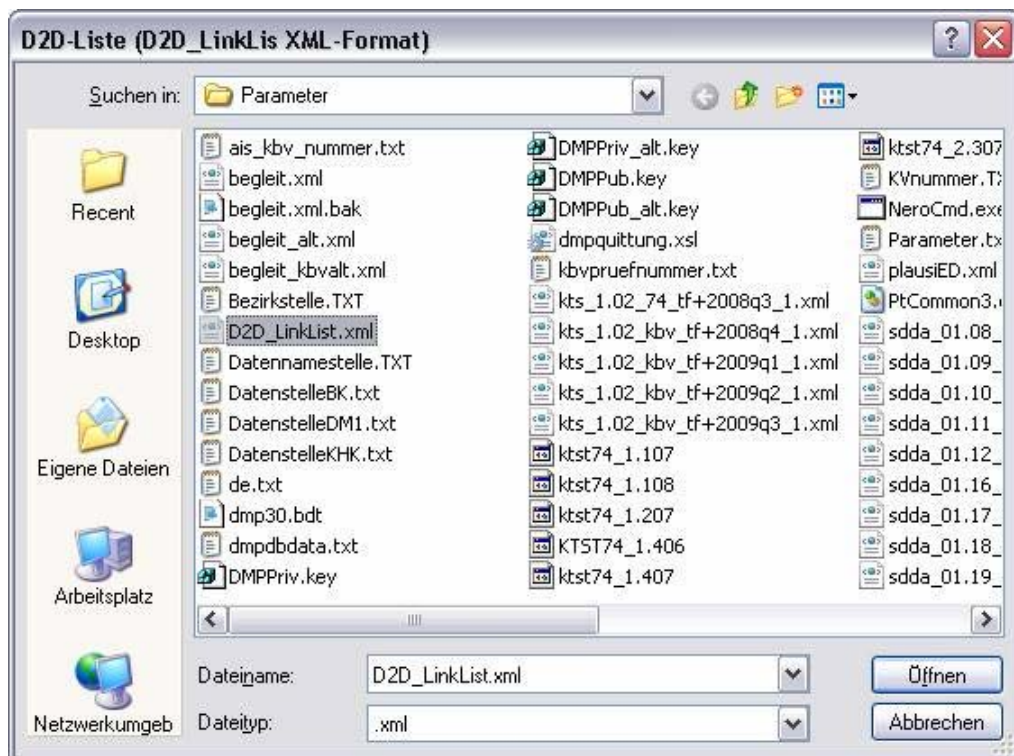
D2D-Liste (D2D_LinkLis XML-Format)

Suchen in: Parameter

Recent

Desktop

Eigene Dateien

Arbeitsplatz

Netzwerkumgeb

ais_kbv_nummer.txt
begleit.xml
begleit.xml.bak
begleit_alt.xml
begleit_kbvalt.xml
Bezirkstelle.TXT
D2D_LinkList.xml
Datennamestelle.TXT
DatenstelleBK.txt
DatenstelleDM1.txt
DatenstelleKHK.txt
de.txt
dmp30.bdt
dmpdbdata.txt
DMPPriv.key

DMPPriv_alt.key
DMPPub.key
DMPPub_alt.key
dmpquittung.xsl
kbvpruefnummer.txt
kts_1.02_74_tf+2008q3_1.xml
kts_1.02_kbv_tf+2008q4_1.xml
kts_1.02_kbv_tf+2009q1_1.xml
kts_1.02_kbv_tf+2009q2_1.xml
kts_1.02_kbv_tf+2009q3_1.xml
ktst74_1.107
ktst74_1.108
ktst74_1.207
KTST74_1.406
ktst74_1.407

ktst74_2.307
KVnummer.T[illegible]
NeroCmd.exe
Parameter.tx
plausiED.xml
PtCommon3.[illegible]
sdda_01.08_
sdda_01.09_
sdda_01.10_
sdda_01.11_
sdda_01.12_
sdda_01.16_
sdda_01.17_
sdda_01.18_
sdda_01.19_

Dateiname: D2D_LinkList.xml
Dateityp: .xml

Öffnen
Abbrechen